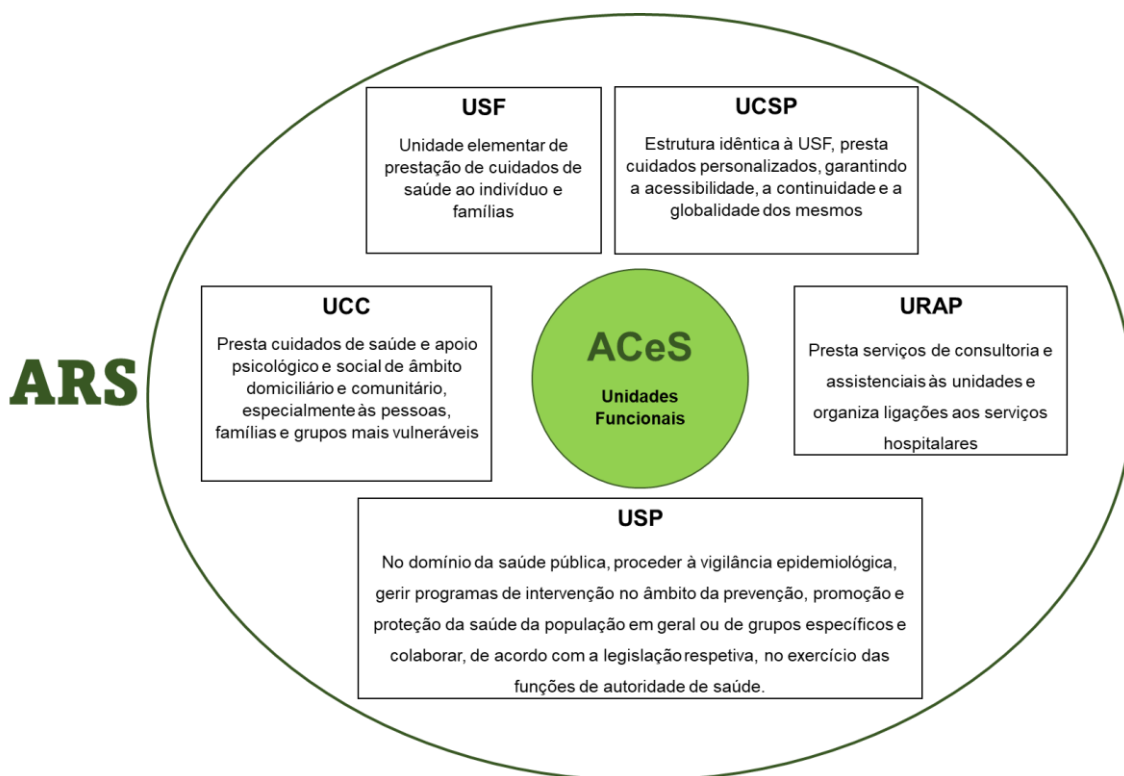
ARS

USF

Unidade elementar de prestação de cuidados de saúde ao indivíduo e famílias

UCSP

Estrutura idêntica à USF, presta cuidados personalizados, garantindo a acessibilidade, a continuidade e a globalidade dos mesmos

UCC

Presta cuidados de saúde e apoio psicológico e social de âmbito domiciliário e comunitário, especialmente às pessoas, famílias e grupos mais vulneráveis

ACeS

Unidades Funcionais

URAP

Presta serviços de consultoria e assistenciais às unidades e organiza ligações aos serviços hospitalares

USP

No domínio da saúde pública, proceder à vigilância epidemiológica, gerir programas de intervenção no âmbito da prevenção, promoção e proteção da saúde da população em geral ou de grupos específicos e colaborar, de acordo com a legislação respetiva, no exercício das funções de autoridade de saúde.